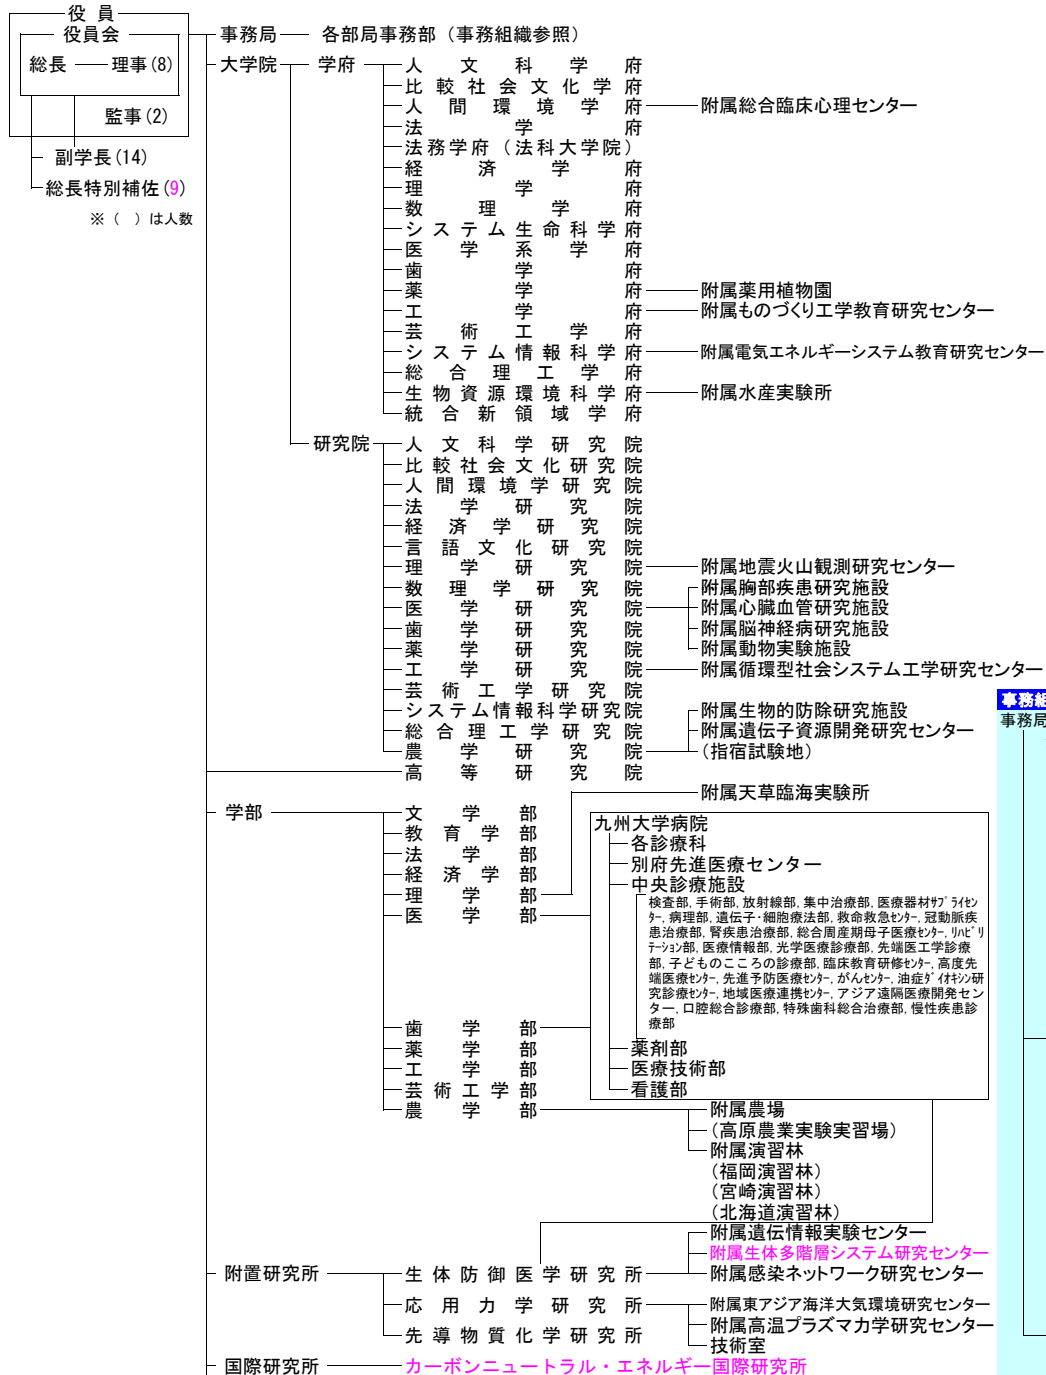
役 員
役員会
総長 理事 (8)
監事 (2)
副学長 (14)
総長特別補佐 (9)
※（ ）は人数

事務局 各部局事務部（事務組織参照）

大学院 学府
人文科学府
比較社会文化学府
人間環境学府 附属総合臨床心理センター
法学府
法務学府（法科大学院）
経済学府
理学府
数理学府
システム生命科学府
医学系学府
歯学府
薬学府 附属薬用植物園
工学府 附属ものづくり工学教育研究センター
芸術工学府
システム情報科学府 附属電気エネルギーシステム教育研究センター
総合理工学府
生物資源環境科学府 附属水産実験所
統合新領域学府

研究院
人文科学研究院
比較社会文化研究院
人間環境学研究院
法学研究院
経済学研究院
言語文化研究院
理学研究院 附属地震火山観測研究センター
数理学研究院
医学研究院 附属胸部疾患研究施設
附属心臓血管研究施設
附属脳神経病研究施設
歯学研究院
附属動物実験施設
薬学研究院
工学研究院 附属循環型社会システム工学研究センター
芸術工学研究院
システム情報科学研究院 附属生物的防除研究施設
総合理工学研究院 附属遺伝子資源開発研究センター
農学研究院 （指宿試験地）
高等研究院

学部
文学部
教育学部
法学部
経済学部
理学部 附属天草臨海実験所
医学部
歯学部
薬学部
工学部
芸術工学部
農学部

九州大学病院
各診療科
別府先進医療センター
中央診療施設
検査部，手術部，放射線部，集中治療部，医療器材サプライセンター，病理部，遺伝子・細胞療法部，救命救急センター，冠動脈疾患治療部，腎疾患治療部，総合周産期母子医療センター，リハビリテーション部，医療情報部，光学医療診療部，先端医工学診療部，子どものこころの診療部，臨床教育研修センター，高度先端医療センター，先進予防医療センター，がんセンター，油症ダイオキシン研究診療センター，地域医療連携センター，アジア遠隔医療開発センター，口腔総合診療部，特殊歯科総合治療部，慢性疾患診療部
薬剤部
医療技術部
看護部

附属農場
（高原農業実験実習場）
附属演習林
（福岡演習林）
（宮崎演習林）
（北海道演習林）

附置研究所
生体防御医学研究所 附属遺伝情報実験センター
附属生体多階層システム研究センター
附属感染ネットワーク研究センター
応用力学研究所 附属東アジア海洋大気環境研究センター
附属高温プラズマ力学研究センター
先導物質化学研究所 技術室

国際研究所 カーボンニュートラル・エネルギー国際研究所

事務組
事務局